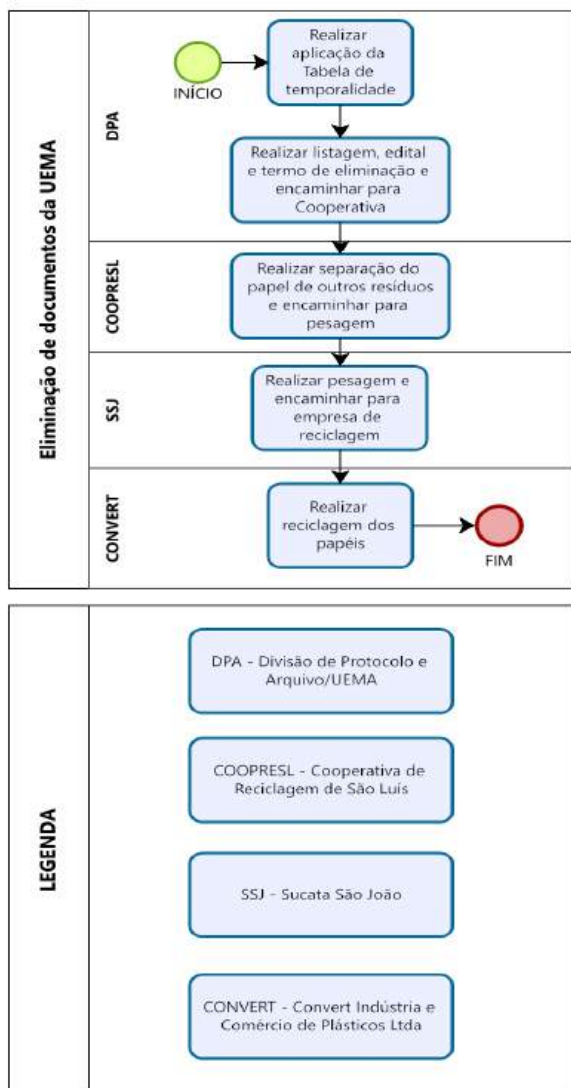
Eliminação de documentos da UEMA

DPA

INÍCIO

Realizar aplicação da Tabela de temporalidade

Realizar listagem, edital e termo de eliminação e encaminhar para Cooperativa

COOPRESL

Realizar separação do papel de outros resíduos e encaminhar para pesagem

SSJ

Realizar pesagem e encaminhar para empresa de reciclagem

CONVERT

Realizar reciclagem dos papéis

FIM

LEGENDA

DPA - Divisão de Protocolo e Arquivo/UEMA

COOPRESL - Cooperativa de Reciclagem de São Luís

SSJ - Sucata São João

CONVERT - Convert Indústria e Comércio de Plásticos Ltda